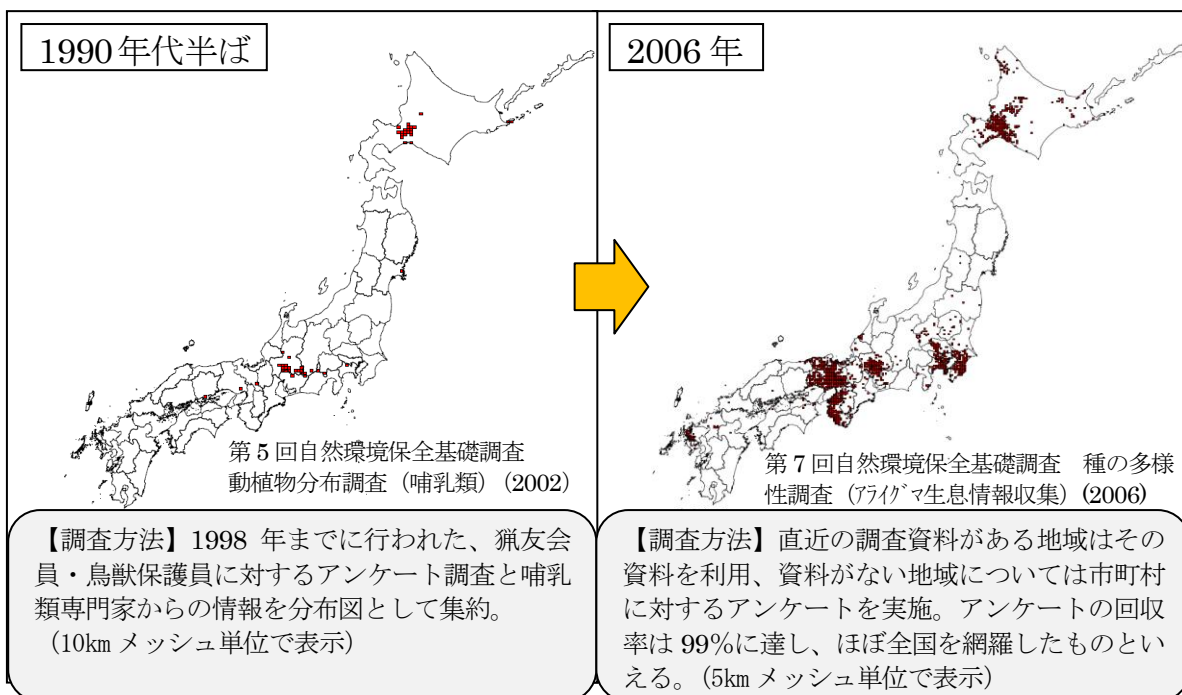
1990年代半ば

第5回自然環境保全基礎調査 動植物分布調査（哺乳類）(2002)

【調査方法】1998 年までに行われた、猟友会員・鳥獣保護員に対するアンケート調査と哺乳類専門家からの情報を分布図として集約。
（10km メッシュ単位で表示）

2006 年

第7回自然環境保全基礎調査 種の多様性調査（アライグマ生息情報収集）(2006)

【調査方法】直近の調査資料がある地域はその資料を利用、資料がない地域については市町村に対するアンケートを実施。アンケートの回収率は 99%に達し、ほぼ全国を網羅したものといえる。（5km メッシュ単位で表示）